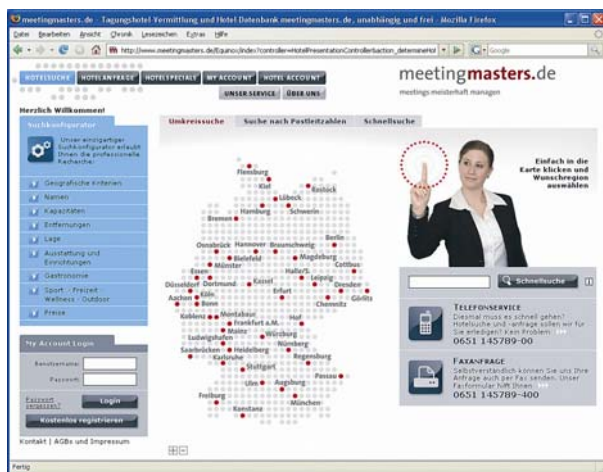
meetingmasters.de - Tagungshotel Vermittlung und Hotel Datenbank meetingmasters.de, unabhängig und frei - Mozilla Firefox

Datei Bearbeiten Ansicht Chronik Lesezeichen Extras Hilfe

http://www.meetingmasters.de/Equinox/index?controller=HotelPresentationController&action_determineHotel

Google

HOTELSUCHE HOTELANFRAGE HOTELSPECIALS MY ACCOUNT HOTEL ACCOUNT

UNSER SERVICE ÜBER UNS

meetingmasters.de
meetings meisterhaft managen

Herzlich Willkommen!

Suchkonfigurator

Unser einzigartiger Suchkonfigurator erlaubt Ihnen die professionelle Recherche:

Geografische Kriterien
Namen
Kapazitäten
Entfernungen
Lage
Ausstattung und Einrichtungen
Gastronomie
Sport - Freizeit - Wellness - Outdoor
Preise

My Account Login

Benutzername
Passwort
Passwort vergessen?
Login
Kostenlos registrieren

Kontakt | AGBs und Impressum

Umkreissuche Suche nach Postleitzahlen Schnellsuche

Flensburg
Kiel
Lübeck
Rostock
Schwerin
Hamburg
Bremen
Berlin
Osnabrück
Hannover
Braunschweig
Bielefeld
Magdeburg
Münster
Cottbus
Essen
Halle/S.
Leipzig
Düsseldorf
Dortmund
Kassel
Dresden
Aachen
Köln
Erfurt
Chemnitz
Görlitz
Bonn
Koblenz
Montabaur
Hof
Frankfurt a.M.
Mainz
Würzburg
Ludwigshafen
Saarbrücken
Nürnberg
Karlsruhe
Regensburg
Stuttgart
Passau
Ulm
Augsburg
Freiburg
München
Konstanz

Einfach in die Karte klicken und Wunschregion auswählen

Schnellsuche

TELEFONSERVICE
Dieses mal muss es schnell gehen? Hotelsuche und -anfrage sollen wir für Sie erledigen? Kein Problem:
0651 145789-00

FAXANFRAGE
Selbstverständlich können Sie uns Ihre Anfrage auch per Fax senden. Unser Faxformular hilft Ihnen.
0651 145789-400

Fertig